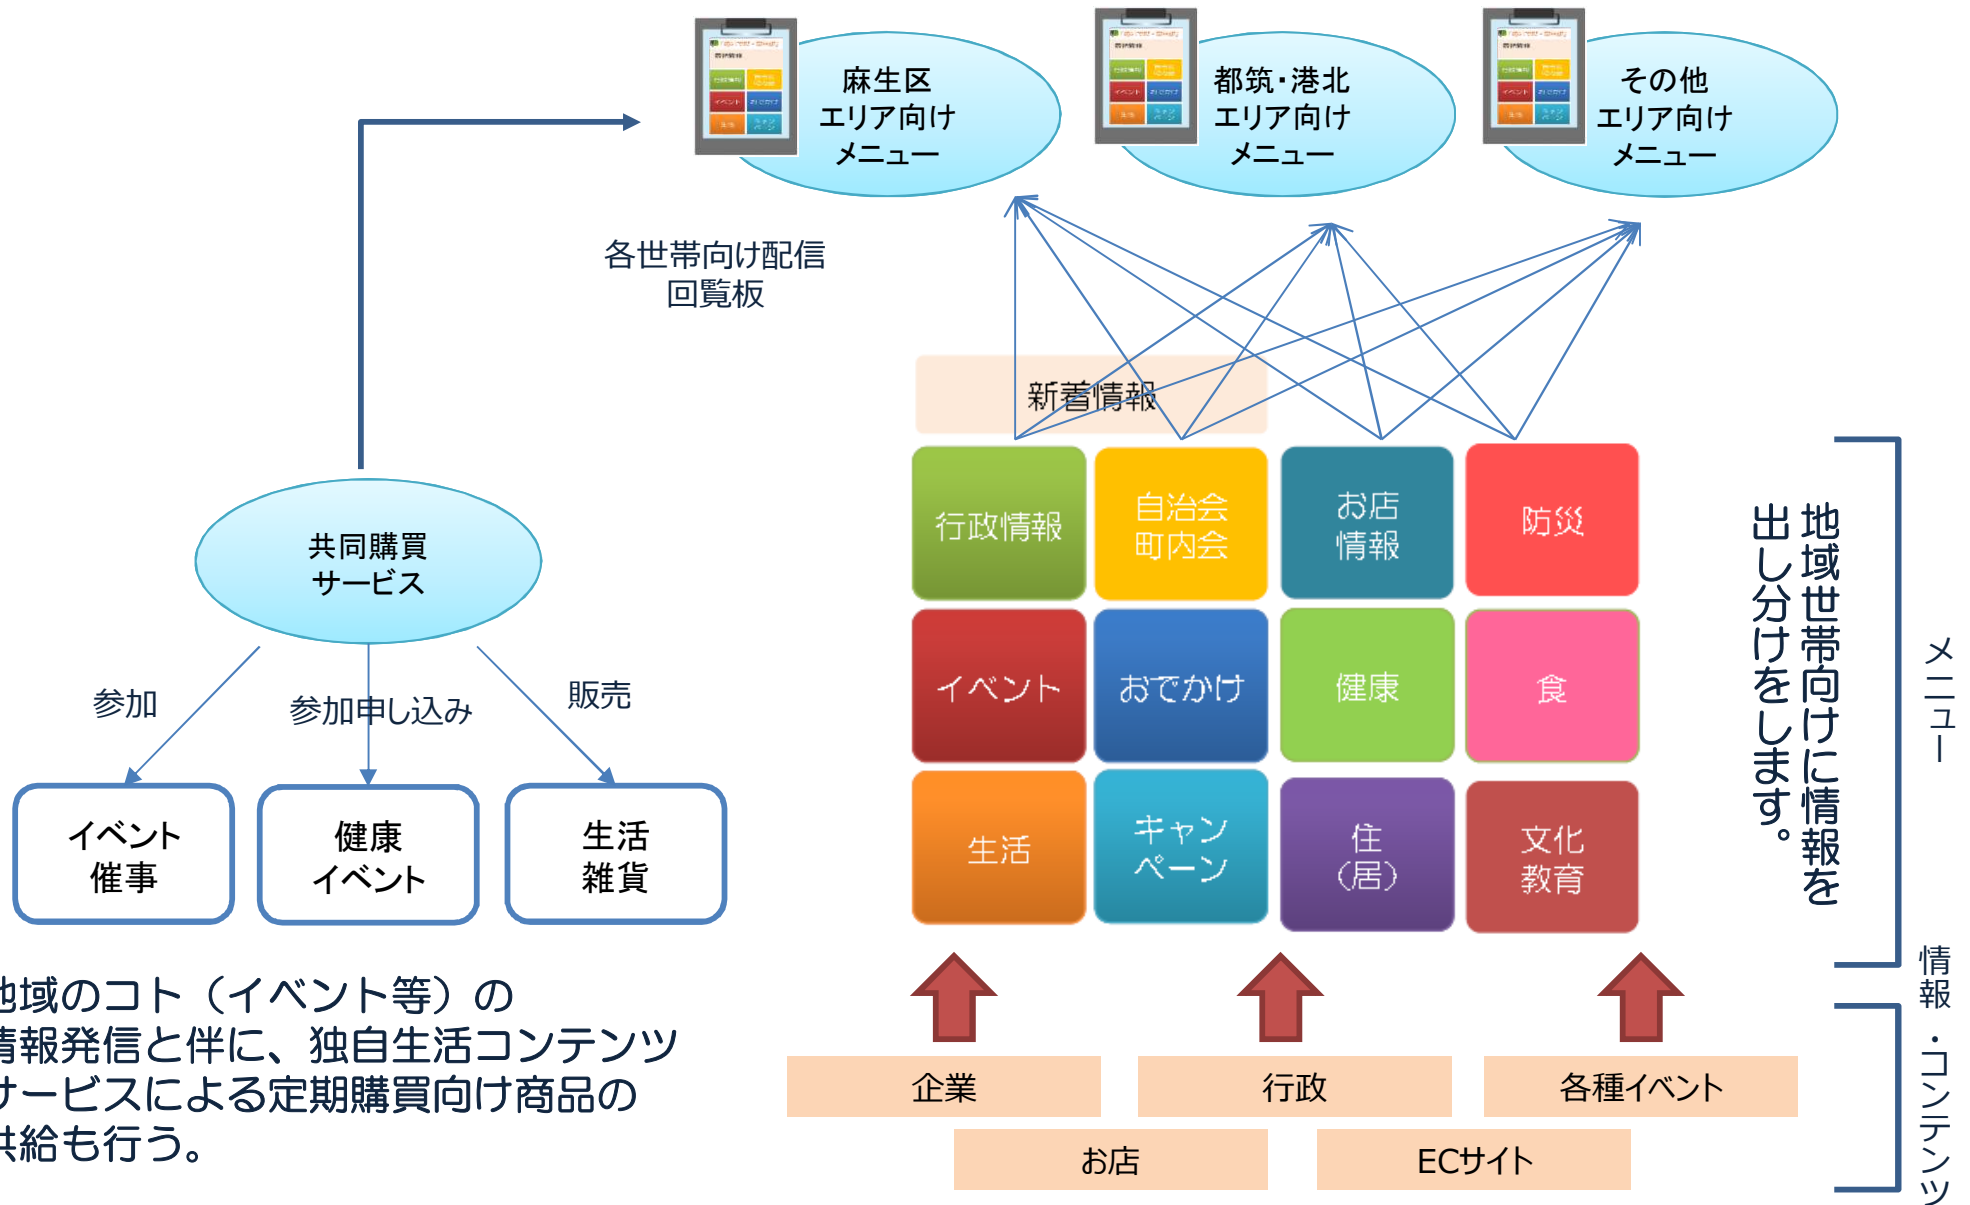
麻生区
エリア向け
メニュー

都筑・港北
エリア向け
メニュー

その他
エリア向け
メニュー

各世帯向け配信
回覧板

新着情報

共同購買
サービス

参加

参加申し込み

販売

イベント
催事

健康
イベント

生活
雑貨

行政情報

自治会
町内会

お店
情報

防災

イベント

おでかけ

健康

食

生活

キャン
ペーン

住
(居)

文化
教育

地域世帯向けに情報を出し分けをします。

メニュー

情報・コンテンツ

企業

行政

各種イベント

お店

ECサイト

地域のコト（イベント等）の情報発信と伴に、独自生活コンテンツサービスによる定期購買向け商品の供給も行う。